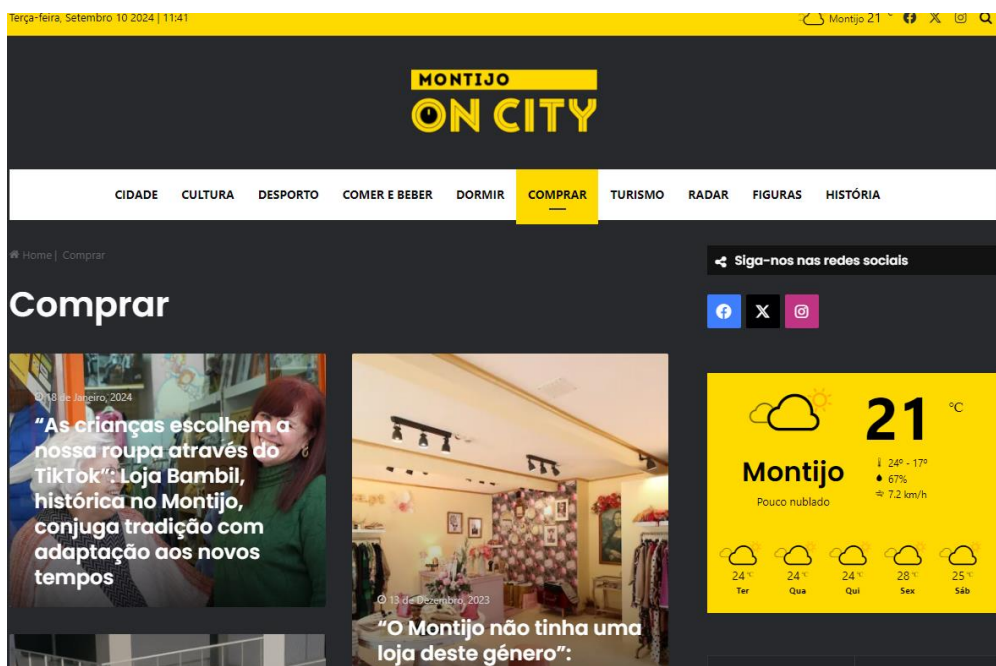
Terça-feira, Setembro 10 2024 | 11:41

Montijo 21 °

MONTIJO
ON CITY

CIDADE CULTURA DESPORTO COMER E BEBER DORMIR COMPRAR TURISMO RADAR FIGURAS HISTÓRIA

Home | Comprar

Comprar

18 de Janeiro, 2024

"As crianças escolhem a nossa roupa através do TikTok": Loja Bambil, histórica no Montijo, conjuga tradição com adaptação aos novos tempos

13 de Dezembro, 2023

"O Montijo não tinha uma loja deste género":

Siga-nos nas redes sociais

21 °C

Montijo

Pouco nublado

24º - 17º
67%
7.2 km/h

| 24 °C | 24 °C | 24 °C | 28 °C | 25 °C |
|---|---|---|---|---|
| Ter | Qua | Qui | Sex | Sáb |